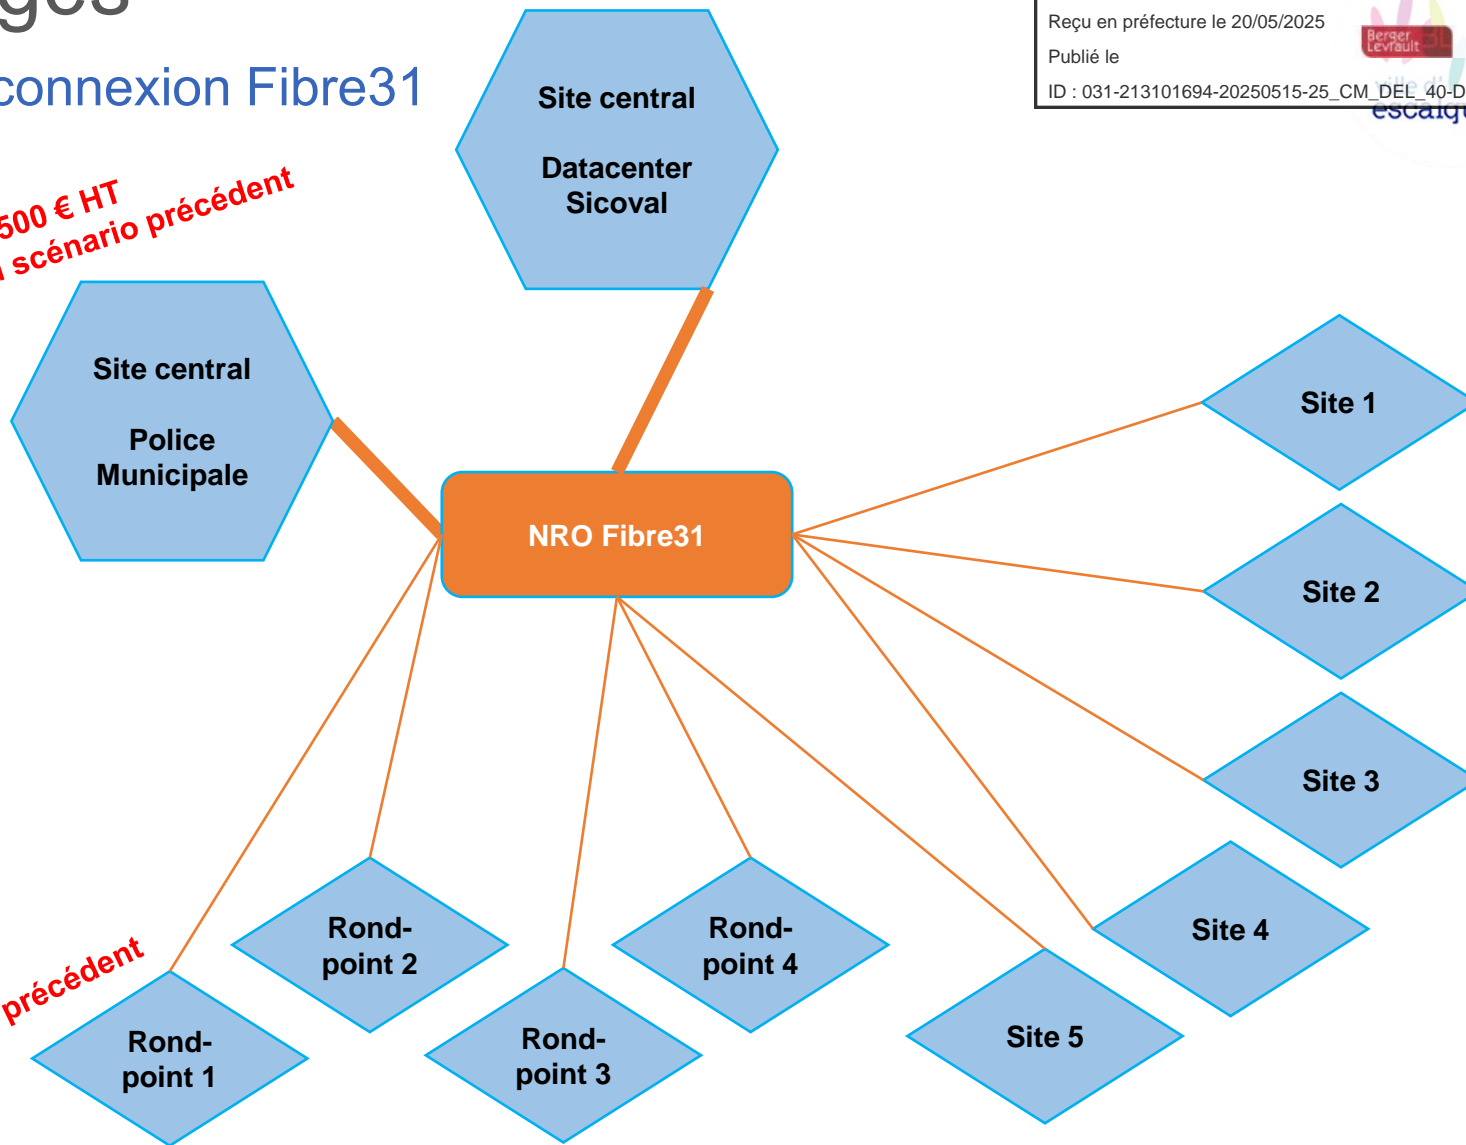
ges

connexion Fibre31

Reçu en préfecture le 20/05/2025

Publié le

ID : 031-213101694-20250515-25_CM_DEL_40-D

Berger Levrault

ville d'escalqu

500 € HT
scénario précédent

Site central

Datacenter Sicoval

Site central

Police Municipale

NRO Fibre31

Site 1

Site 2

Site 3

Site 4

Site 5

précédent

Rond-point 1

Rond-point 2

Rond-point 3

Rond-point 4